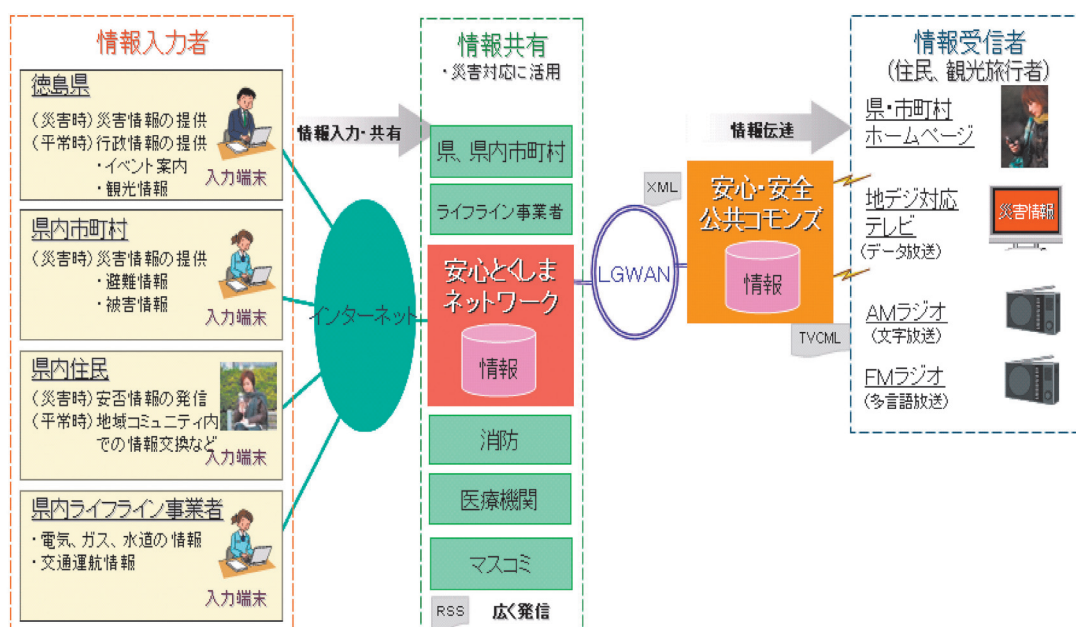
情報入力者

徳島県
（災害時）災害情報の提供
（平常時）行政情報の提供
・イベント案内
・観光情報
入力端末

県内市町村
（災害時）災害情報の提供
・避難情報
・被害情報
入力端末

県内住民
（災害時）安否情報の発信
（平常時）地域コミュニティ内での情報交換など
入力端末

県内ライフライン事業者
・電気、ガス、水道の情報
・交通運航情報
入力端末

情報入力・共有

インターネット

情報共有
・災害対応に活用

県、県内市町村
ライフライン事業者
安心とくしまネットワーク
情報
消防
医療機関
マスコミ
RSS 広く発信

XML
LGWAN
情報伝達
安心・安全公共コモンズ
情報
TVCML

情報受信者
（住民、観光旅行者）
県・市町村ホームページ
地デジ対応テレビ
（データ放送）
災害情報
AMラジオ
（文字放送）
FMラジオ
（多言語放送）